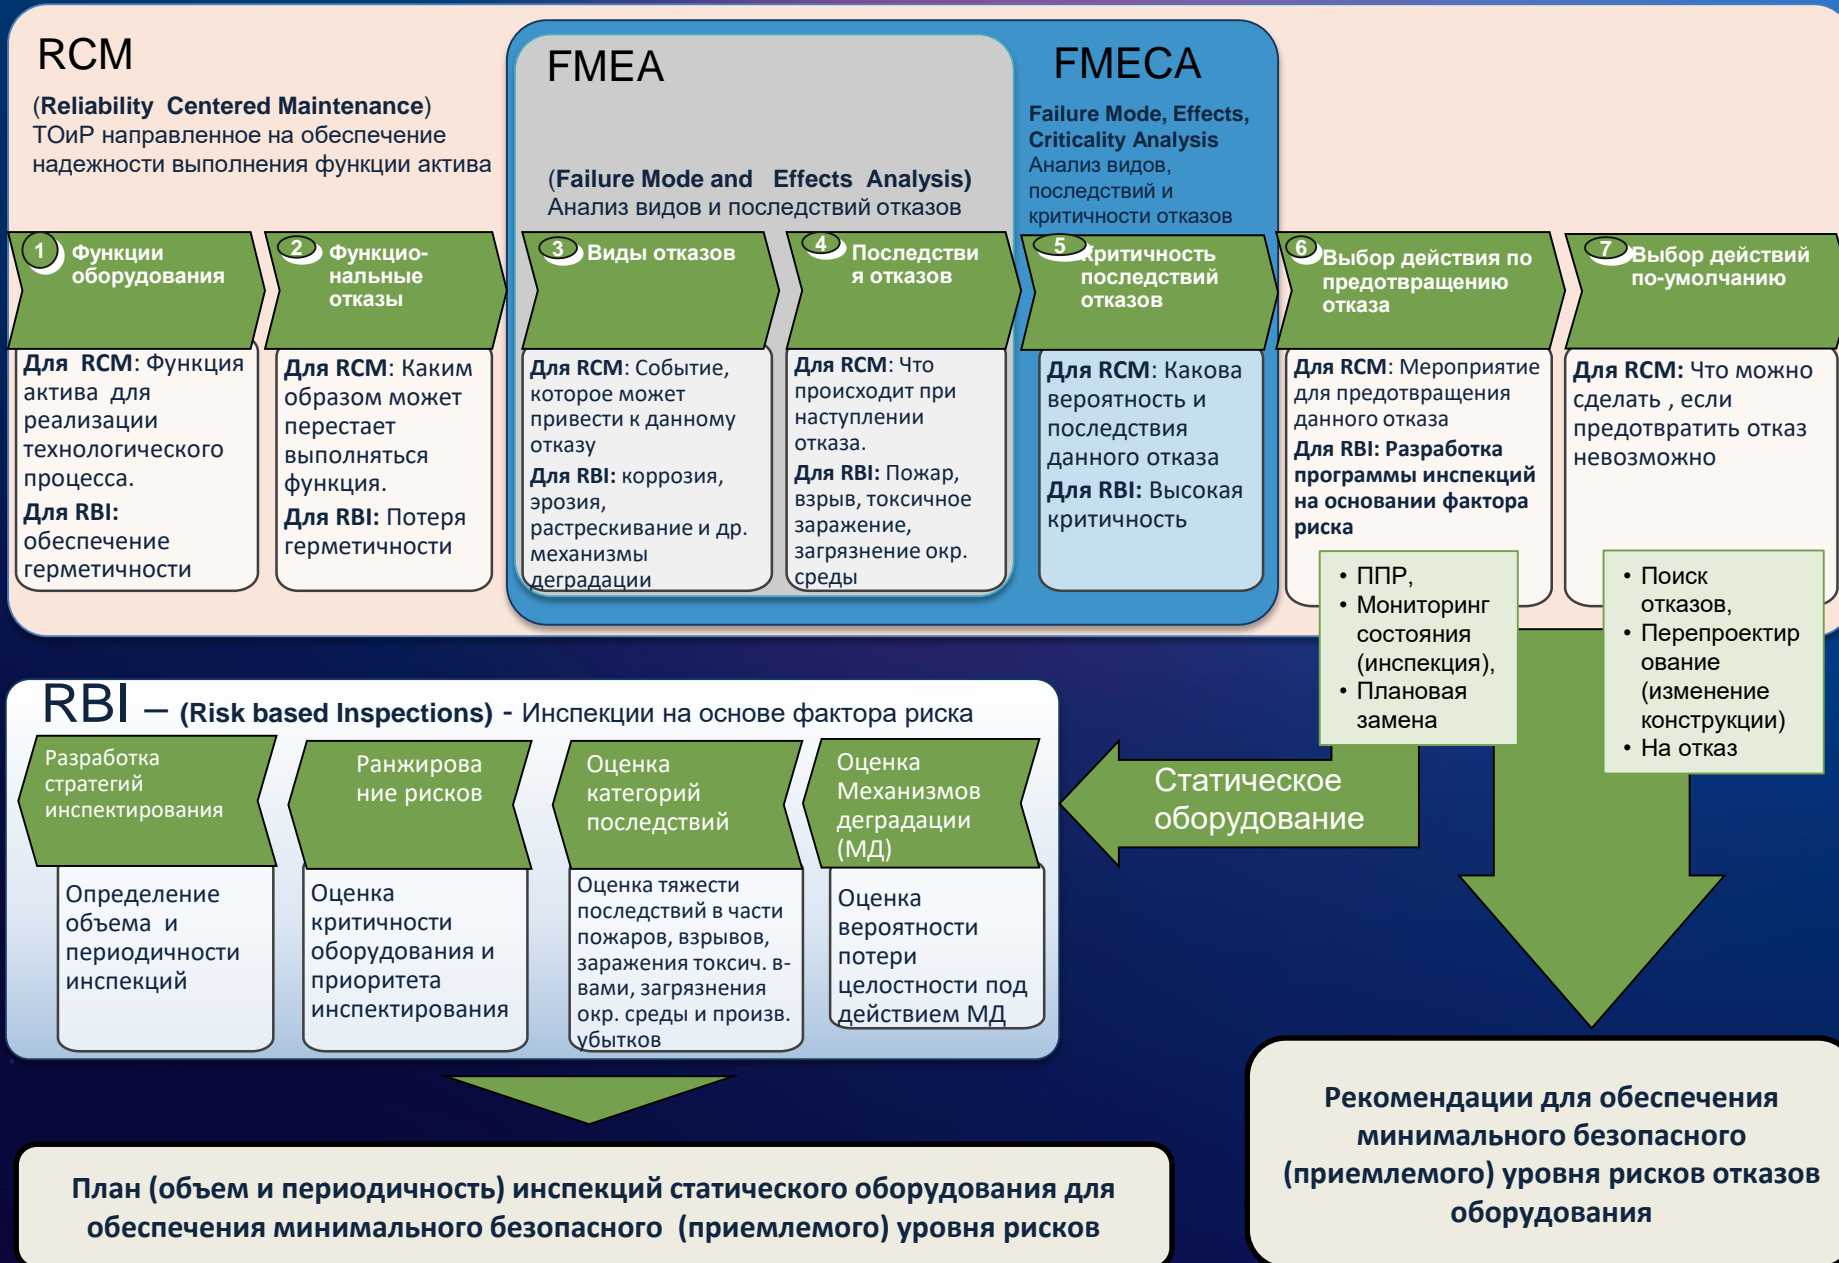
RCM

(Reliability Centered Maintenance) ТОиР направленное на обеспечение надежности выполнения функции актива

FMEA

(Failure Mode and Effects Analysis) Анализ видов и последствий отказов

FMECA

Failure Mode, Effects, Criticality Analysis Анализ видов, последствий и критичности отказов

1 Функции оборудования

Для RCM: Функция актива для реализации технологического процесса.
Для RBI: обеспечение герметичности

2 Функциональные отказы

Для RCM: Каким образом может перестает выполняться функция.
Для RBI: Потеря герметичности

3 Виды отказов

Для RCM: Событие, которое может привести к данному отказу
Для RBI: коррозия, эрозия, растрескивание и др. механизмы деградации

4 Последствия отказов

Для RCM: Что происходит при наступлении отказа.
Для RBI: Пожар, взрыв, токсичное заражение, загрязнение окр. среды

5 Критичность последствий отказов

Для RCM: Какова вероятность и последствия данного отказа
Для RBI: Высокая критичность

6 Выбор действия по предотвращению отказа

Для RCM: Мероприятие для предотвращения данного отказа
Для RBI: Разработка программы инспекций на основании фактора риска

• ППР,
• Мониторинг состояния (инспекция),
• Плановая замена

7 Выбор действий по-умолчанию

Для RCM: Что можно сделать , если предотвратить отказ невозможно

• Поиск отказов,
• Перепроектирование (изменение конструкции)
• На отказ

RBI – (Risk based Inspections) - Инспекции на основе фактора риска

Разработка стратегий инспектирования

Определение объема и периодичности инспекций

Ранжирование рисков

Оценка критичности оборудования и приоритета инспектирования

Оценка категорий последствий

Оценка тяжести последствий в части пожаров, взрывов, заражения токсич. в-вами, загрязнения окр. среды и произв. убытков

Оценка Механизмов деградации (МД)

Оценка вероятности потери целостности под действием МД

Статическое оборудование

План (объем и периодичность) инспекций статического оборудования для обеспечения минимального безопасного (приемлемого) уровня рисков

Рекомендации для обеспечения минимального безопасного (приемлемого) уровня рисков отказов оборудования